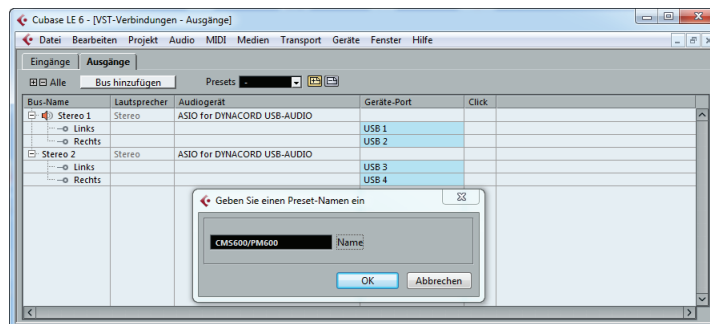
Cubase LE 6 - [VST-Verbindungen - Ausgänge]

Datei Bearbeiten Projekt Audio MIDI Medien Transport Geräte Fenster Hilfe

Eingänge Ausgänge

Alle Bus hinzufügen Presets -

| Bus-Name | Lautsprecher | Audiogerät | Geräte-Port | Click |
|---|---|---|---|---|
| Stereo 1 | Stereo | ASIO for DYNACORD USB-AUDIO | | |
| Links | | | USB 1 | |
| Rechts | | | USB 2 | |
| Stereo 2 | Stereo | ASIO for DYNACORD USB-AUDIO | | |
| Links | | | USB 3 | |
| Rechts | | | USB 4 | |

Geben Sie einen Preset-Namen ein

CMS600/PM600 Name

OK Abbrechen